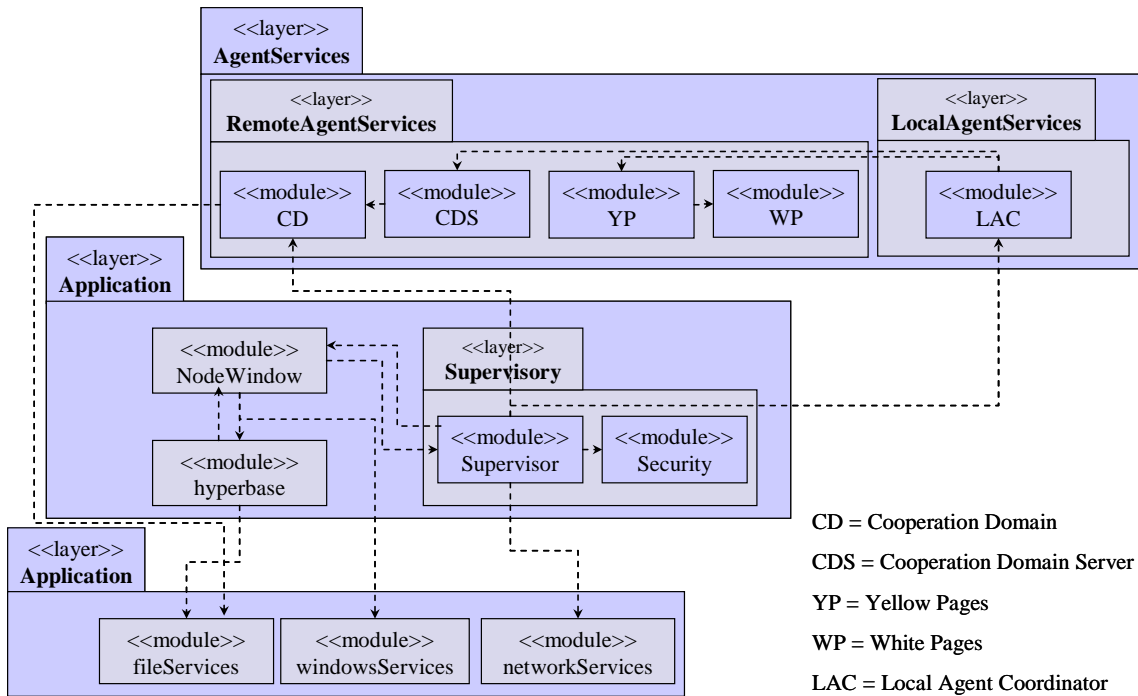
<<layer>>
AgentServices

<<layer>>
RemoteAgentServices

<<layer>>
LocalAgentServices

<<module>>
CD

<<module>>
CDS

<<module>>
YP

<<module>>
WP

<<module>>
LAC

<<layer>>
Application

<<module>>
NodeWindow

<<layer>>
Supervisory

<<module>>
hyperbase

<<module>>
Supervisor

<<module>>
Security

<<layer>>
Application

<<module>>
fileServices

<<module>>
windowsServices

<<module>>
networkServices

CD = Cooperation Domain

CDS = Cooperation Domain Server

YP = Yellow Pages

WP = White Pages

LAC = Local Agent Coordinator